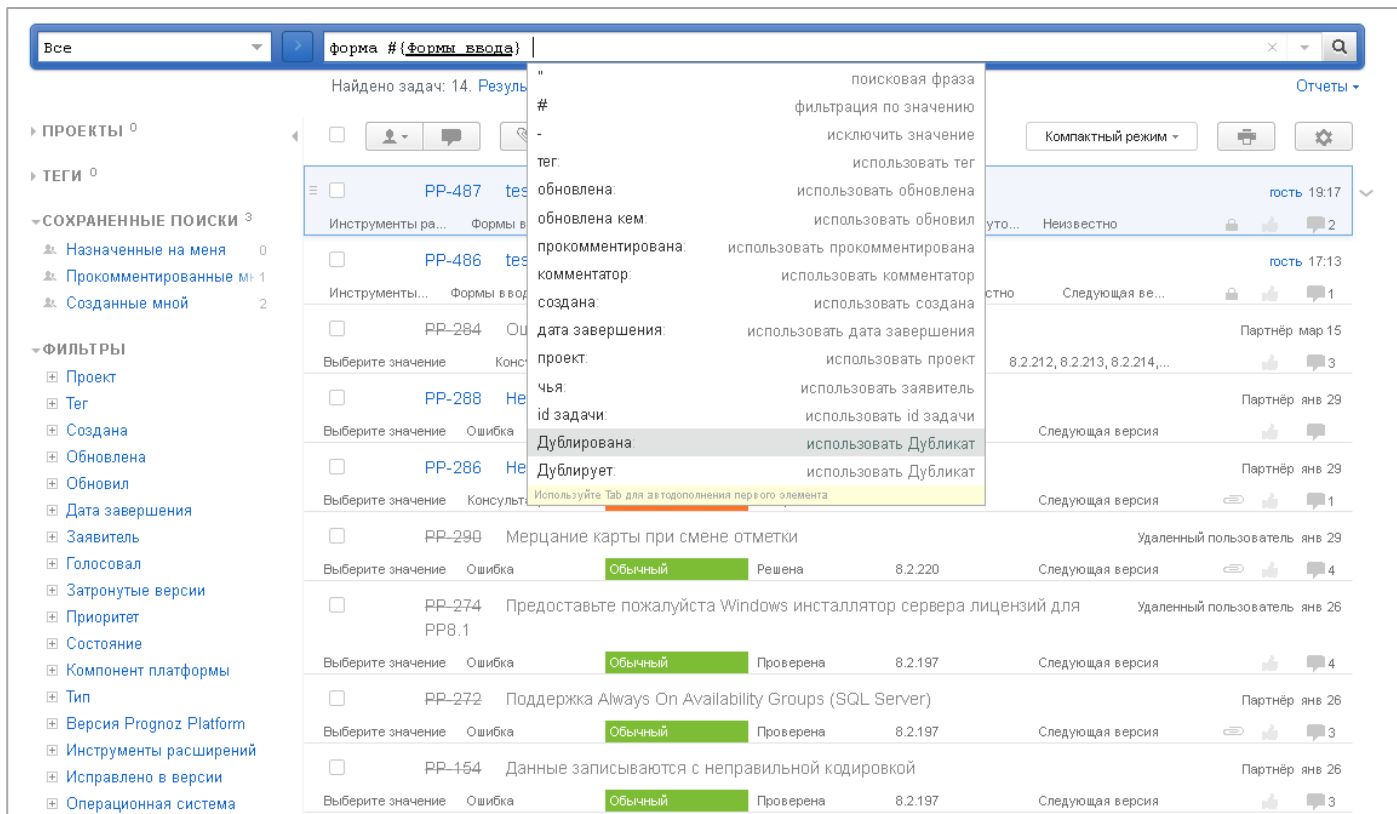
Все

форма #{Формы ввода}

Найдено задач: 14. Резуль

Отчеты

ПРОЕКТЫ 0

ТЕГИ 0

СОХРАНЕННЫЕ ПОИСКИ 3

Назначенные на меня 0
Прокомментированные мн 1
Созданные мной 2

ФИЛЬТРЫ

Проект
Тег
Создана
Обновлена
Обновил
Дата завершения
Заявитель
Голосовал
Затронутые версии
Приоритет
Состояние
Компонент платформы
Тип
Версия Prognoz Platform
Инструменты расширений
Исправлено в версии
Операционная система

| | |
|---|---|
| " | поисковая фраза |
| # | фильтрация по значению |
| - | исключить значение |
| тег: | использовать тег |
| обновлена: | использовать обновлена |
| обновлена кем: | использовать обновил |
| прокомментирована: | использовать прокомментирована |
| комментатор: | использовать комментатор |
| создана: | использовать создана |
| дата завершения: | использовать дата завершения |
| проект: | использовать проект |
| чья: | использовать заявитель |
| id задачи: | использовать id задачи |
| Дублирована: | использовать Дубликат |
| Дублирует: | использовать Дубликат |

Используйте Tab для автодополнения первого элемента

Компактный режим

PP-487 tes гость 19:17
Инструменты ра... Формы в уто... Неизвестно 2

PP-486 tes гость 17:13
Инструменты... Формы ввод стно Следующая ве... 1

PP-284 Оц Партнёр мар 15
Выберите значение Консу 8.2.212, 8.2.213, 8.2.214,... 3

PP-288 Не Партнёр янв 29
Выберите значение Ошибка Следующая версия

PP-286 Не Партнёр янв 29
Выберите значение Консульта Следующая версия 1

PP-290 Мерцание карты при смене отметки Удаленный пользователь янв 29
Выберите значение Ошибка Обычный Решена 8.2.220 Следующая версия 4

PP-274 Предоставьте пожалуйста Windows инсталлятор сервера лицензий для PP8.1 Удаленный пользователь янв 26
Выберите значение Ошибка Обычный Проверена 8.2.197 Следующая версия 4

PP-272 Поддержка Always On Availability Groups (SQL Server) Партнёр янв 26
Выберите значение Ошибка Обычный Проверена 8.2.197 Следующая версия 3

PP-154 Данные записываются с неправильной кодировкой Партнёр янв 26
Выберите значение Ошибка Обычный Проверена 8.2.197 Следующая версия 3